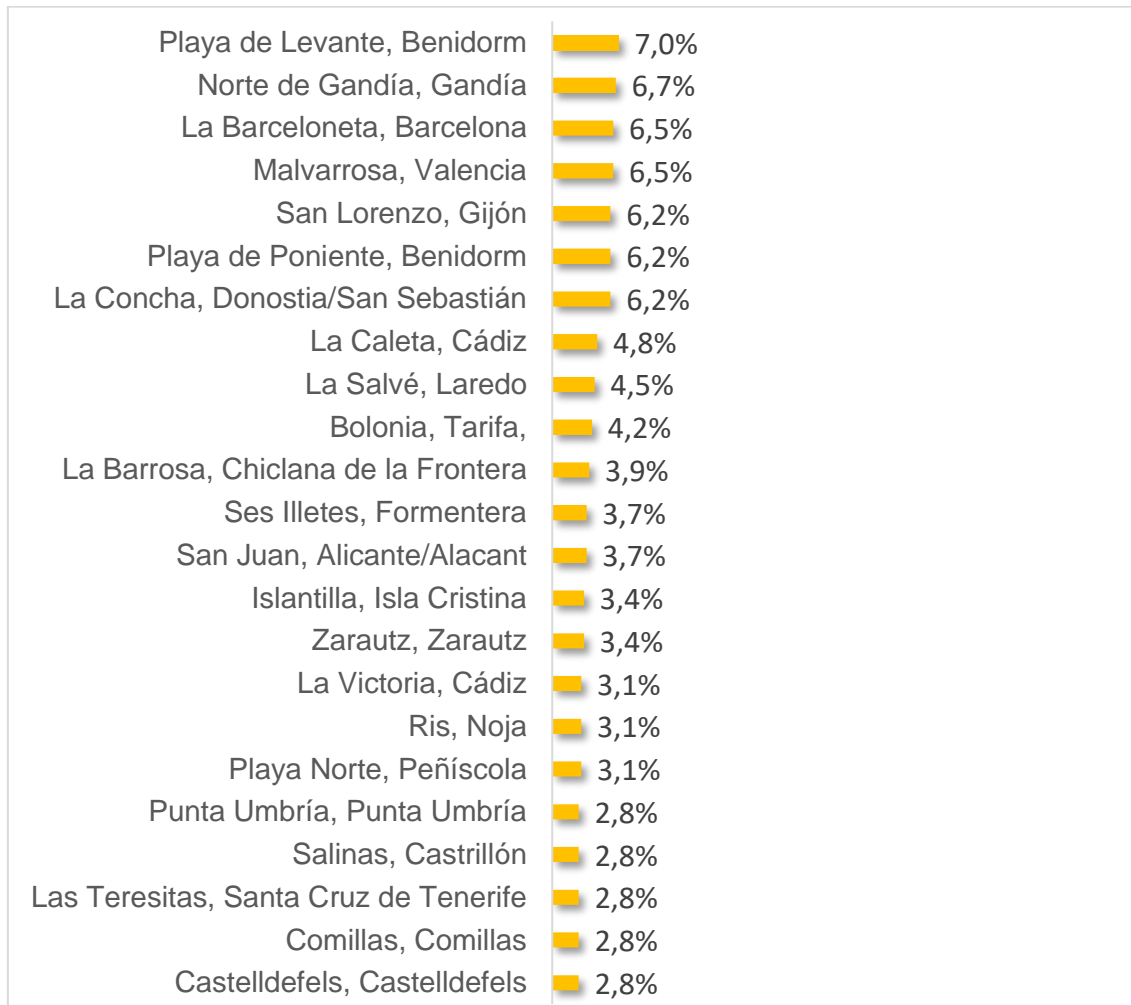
| | |
|---|---|
| Playa de Levante, Benidorm | 7,0% |
| Norte de Gandía, Gandía | 6,7% |
| La Barceloneta, Barcelona | 6,5% |
| Malvarrosa, Valencia | 6,5% |
| San Lorenzo, Gijón | 6,2% |
| Playa de Poniente, Benidorm | 6,2% |
| La Concha, Donostia/San Sebastián | 6,2% |
| La Caleta, Cádiz | 4,8% |
| La Salvé, Laredo | 4,5% |
| Bolonia, Tarifa, | 4,2% |
| La Barrosa, Chiclana de la Frontera | 3,9% |
| Ses Illetes, Formentera | 3,7% |
| San Juan, Alicante/Alacant | 3,7% |
| Islantilla, Isla Cristina | 3,4% |
| Zarautz, Zarautz | 3,4% |
| La Victoria, Cádiz | 3,1% |
| Ris, Noja | 3,1% |
| Playa Norte, Peñíscola | 3,1% |
| Punta Umbría, Punta Umbría | 2,8% |
| Salinas, Castrillón | 2,8% |
| Las Teresitas, Santa Cruz de Tenerife | 2,8% |
| Comillas, Comillas | 2,8% |
| Castelldefels, Castelldefels | 2,8% |